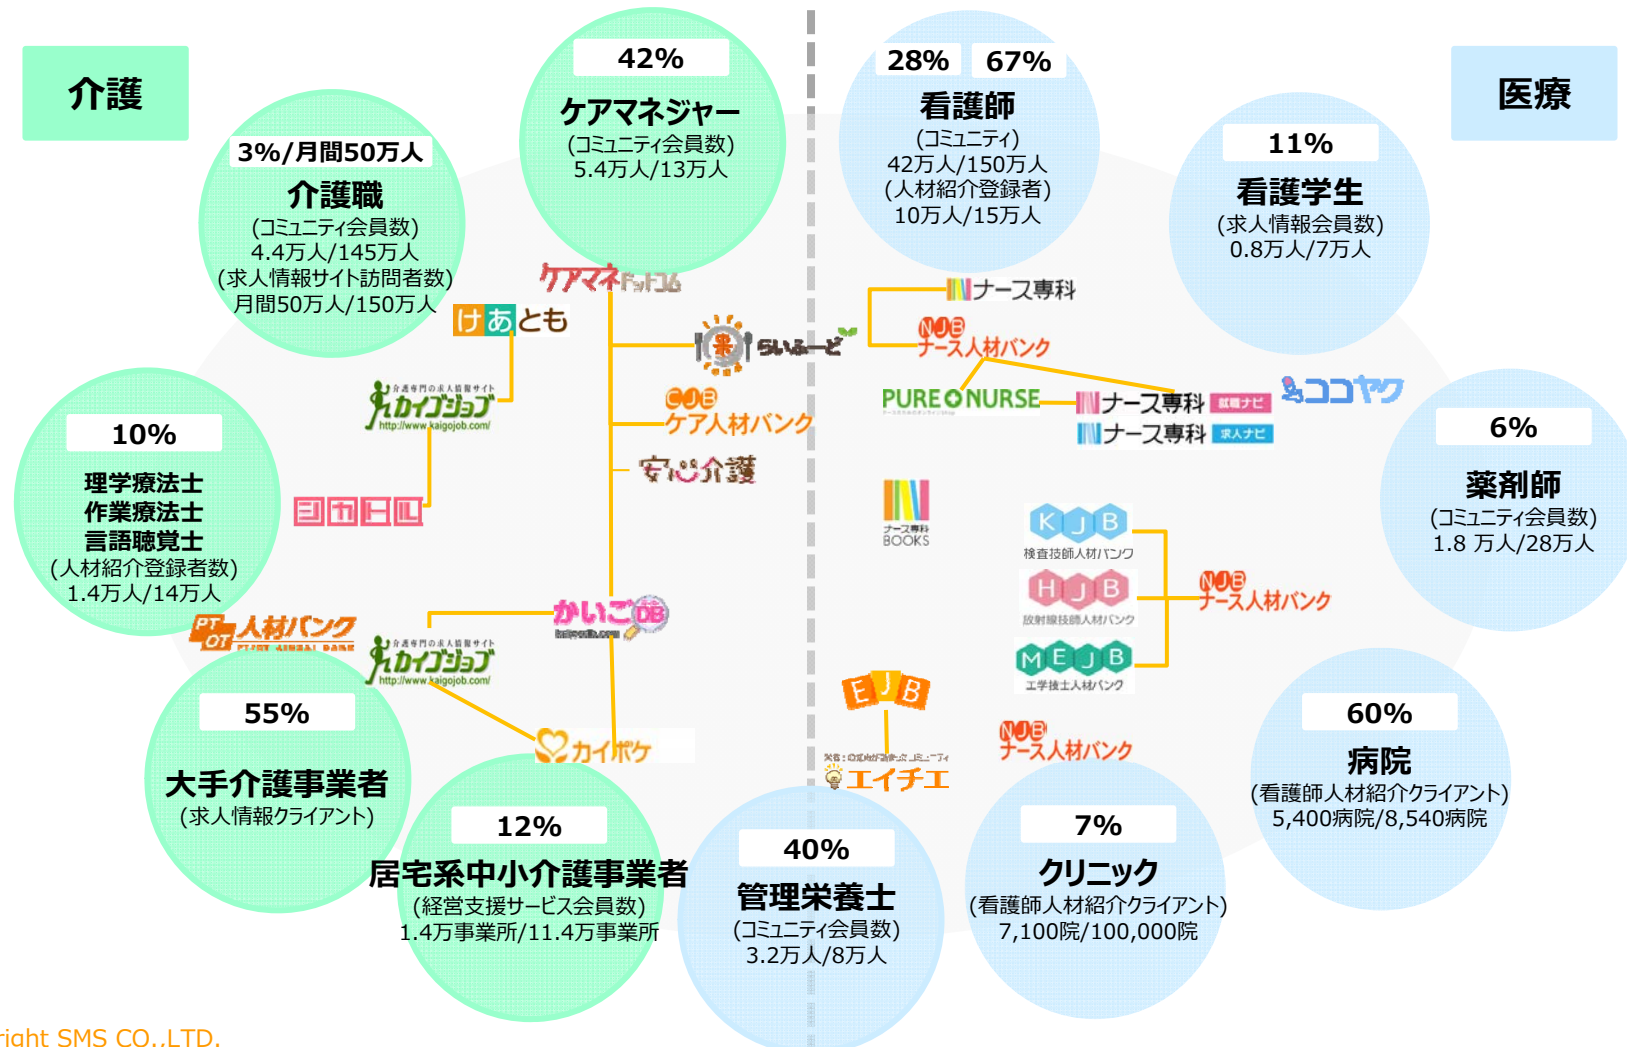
介護

医療

42%
ケアマネジャー
(コミュニティ会員数)
5.4万人/13万人

28% 67%
看護師
(コミュニティ)
42万人/150万人
(人材紹介登録者)
10万人/15万人

3%/月間50万人
介護職
(コミュニティ会員数)
4.4万人/145万人
(求人情報サイト訪問者数)
月間50万人/150万人

11%
看護学生
(求人情報会員数)
0.8万人/7万人

ケアマネドットコム

けあとも

らいふーど

ナース専科

NJB ナース人材バンク

カイゴジョブ
http://www.kaigojob.com/

CJB ケア人材バンク

PURE NURSE

ナース専科 就職ナビ

ナース専科 求人ナビ

ココヤク

安心介護

10%
理学療法士
作業療法士
言語聴覚士
(人材紹介登録者数)
1.4万人/14万人

6%
薬剤師
(コミュニティ会員数)
1.8 万人/28万人

ナース専科 BOOKS

KJB 検査技師人材バンク

HJB 放射線技師人材バンク

NJB ナース人材バンク

MEJB 工学技士人材バンク

かいごDB

PT OT 人材バンク

カイゴジョブ
http://www.kaigojob.com/

EJB

NJB ナース人材バンク

カイポケ

エイチエ

55%
大手介護事業者
(求人情報クライアント)

60%
病院
(看護師人材紹介クライアント)
5,400病院/8,540病院

12%
居宅系中小介護事業者
(経営支援サービス会員数)
1.4万事業所/11.4万事業所

40%
管理栄養士
(コミュニティ会員数)
3.2万人/8万人

7%
クリニック
(看護師人材紹介クライアント)
7,100院/100,000院

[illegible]right SMS CO.,LTD.